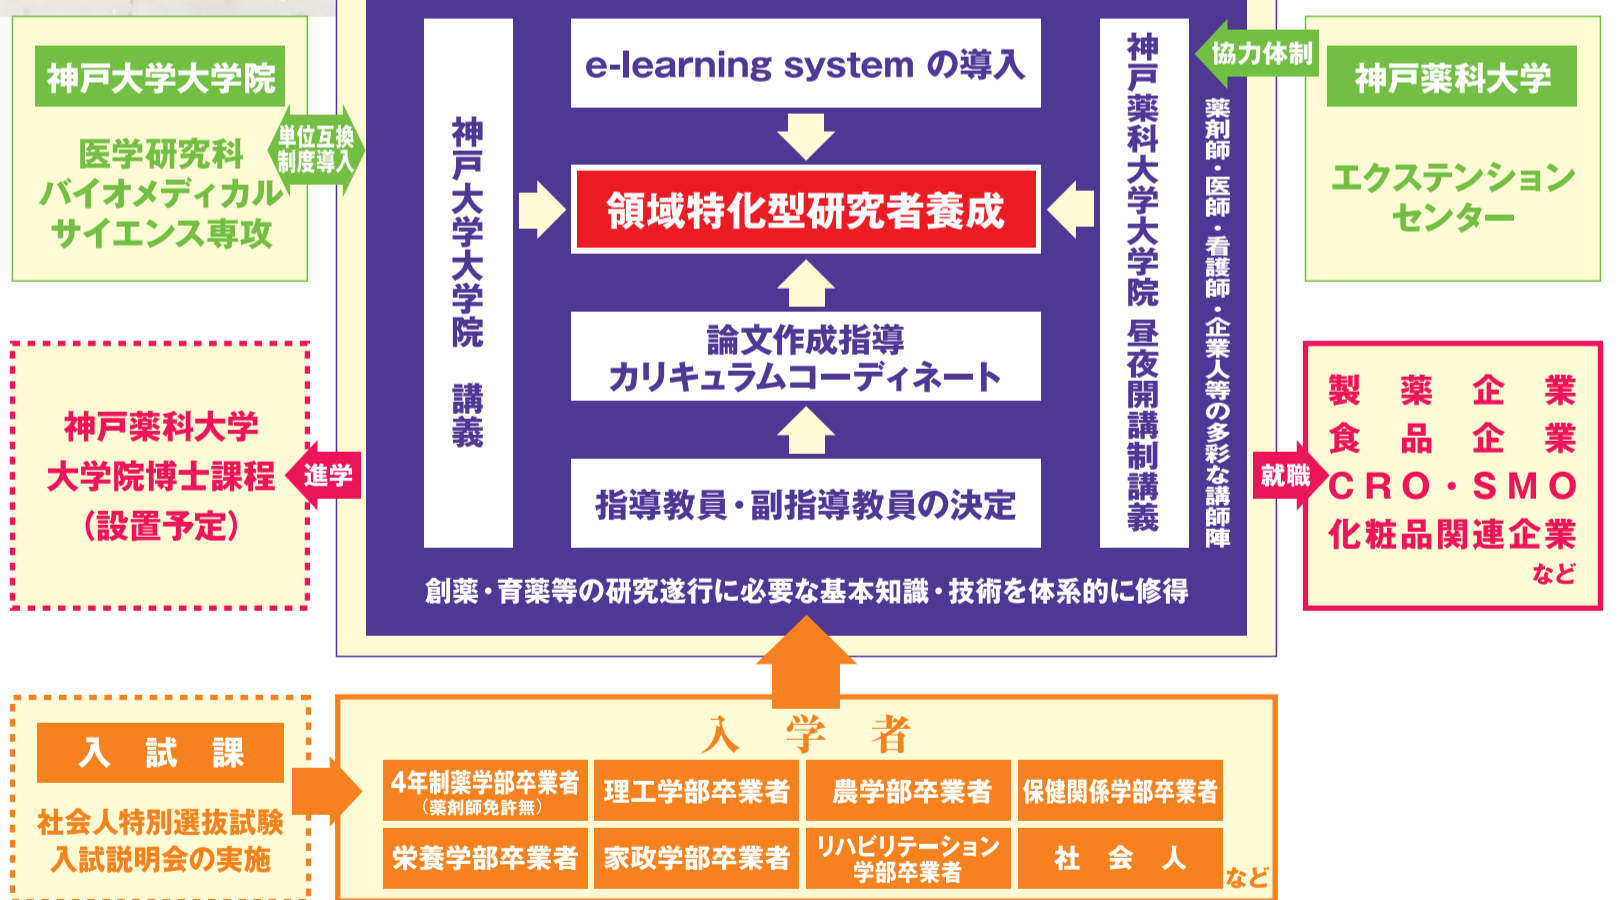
神戸大学大学院

医学研究科
バイオメディカル
サイエンス専攻

単位互換
制度導入

神戸薬科大学
大学院博士課程
（設置予定）

進学

神戸大学大学院　講義

e-learning system の導入

領域特化型研究者養成

論文作成指導
カリキュラムコーディネート

指導教員・副指導教員の決定

神戸薬科大学大学院　昼夜開講制講義

薬剤師・医師・看護師・企業人等の多彩な講師陣

創薬・育薬等の研究遂行に必要な基本知識・技術を体系的に修得

協力体制

神戸薬科大学

エクステンション
センター

就職

製　薬　企　業
食　品　企　業
CRO・SMO
化粧品関連企業
など

入　試　課

社会人特別選抜試験
入試説明会の実施

入　学　者

| 4年制薬学部卒業者（薬剤師免許無） | 理工学部卒業者 | 農学部卒業者 | 保健関係学部卒業者 |
|---|---|---|---|
| 栄養学部卒業者 | 家政学部卒業者 | リハビリテーション学部卒業者 | 社　会　人 |

など